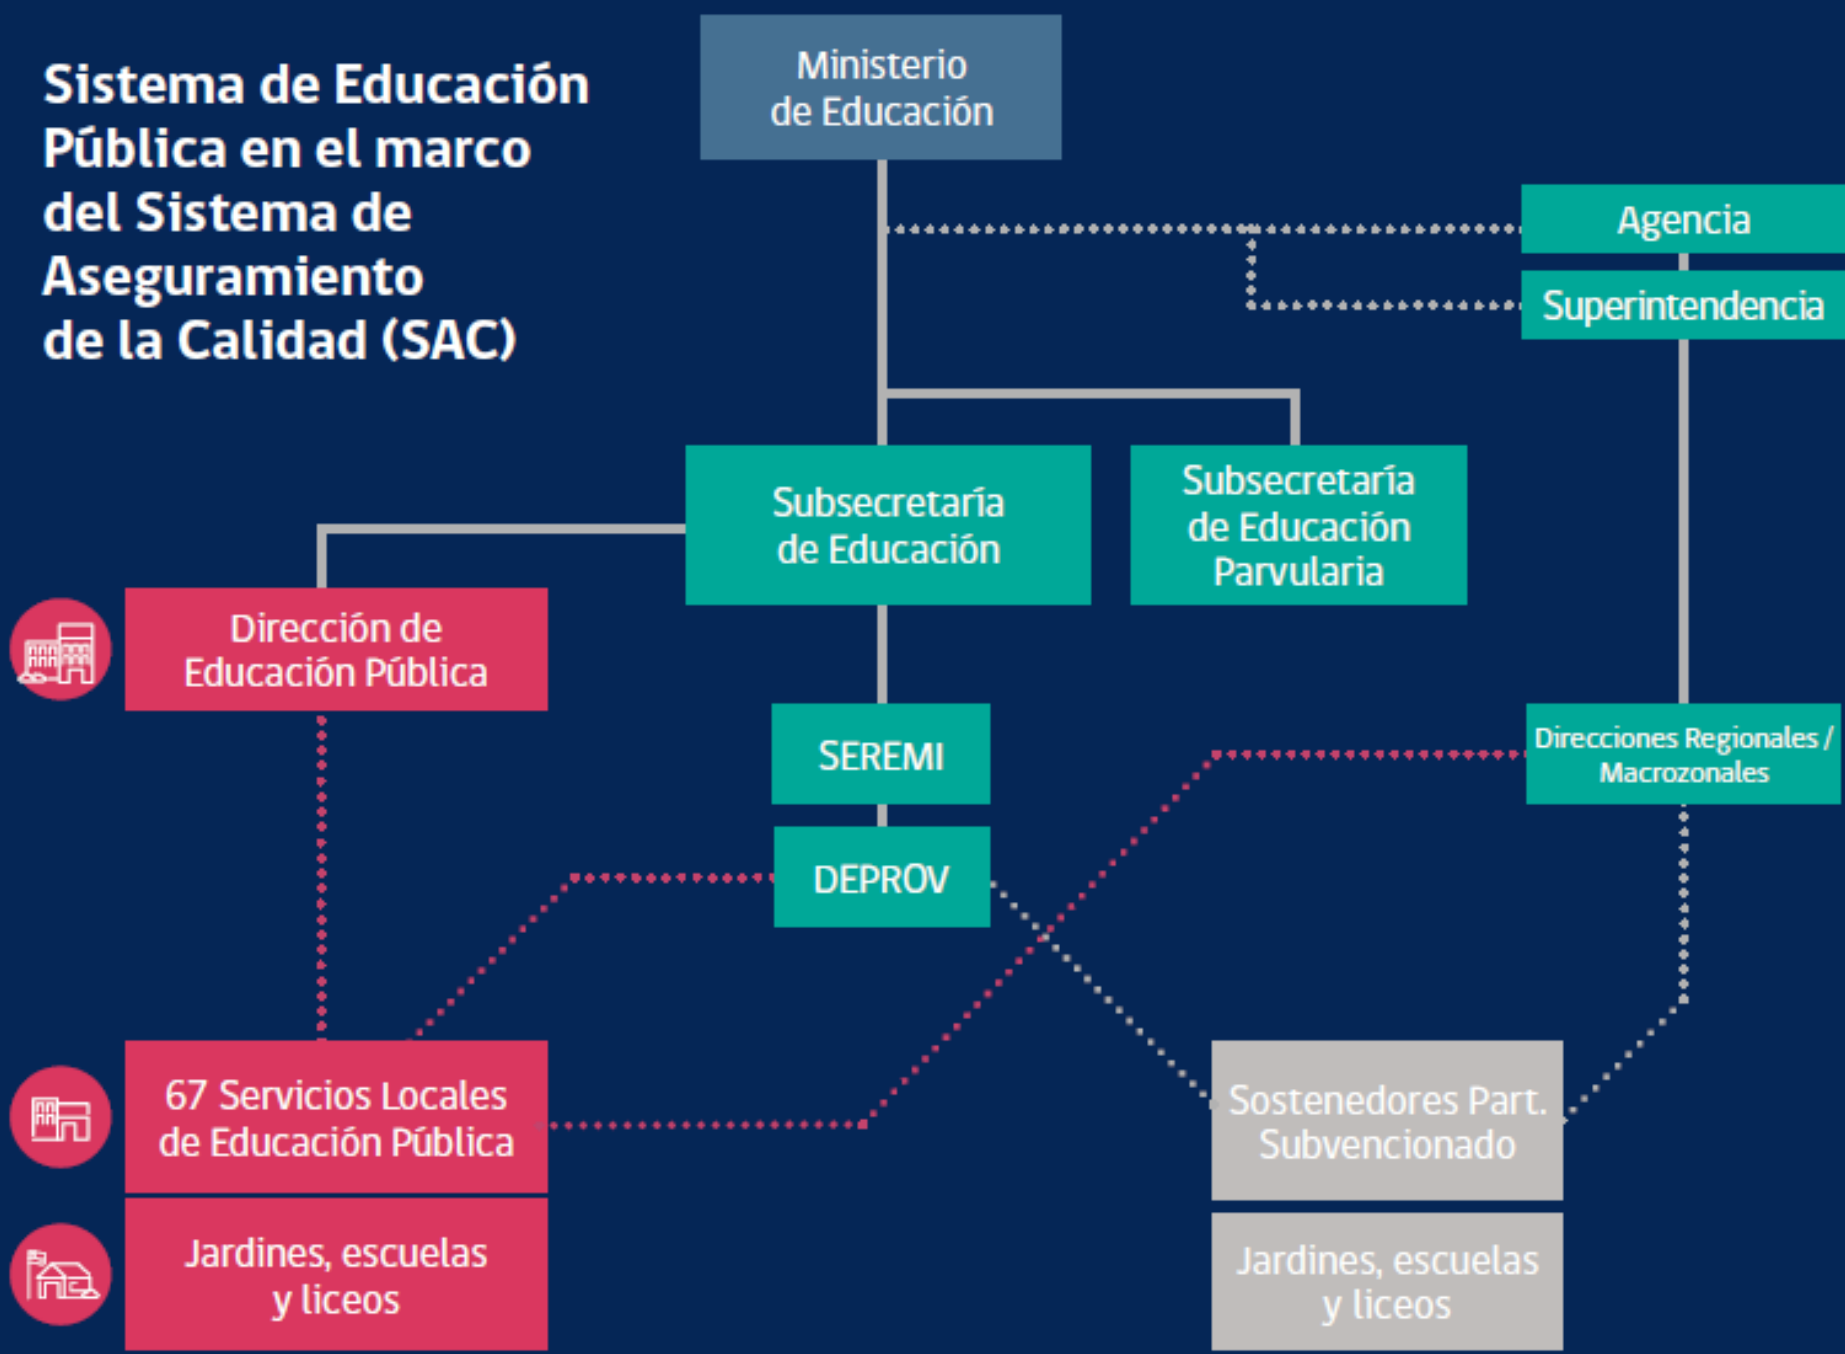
Sistema de Educación Pública en el marco del Sistema de Aseguramiento de la Calidad (SAC)

Ministerio de Educación

Agencia

Superintendencia

Subsecretaría de Educación

Subsecretaría de Educación Parvularia

Dirección de Educación Pública

SEREMI

DEPROV

Direcciones Regionales / Macrozonales

67 Servicios Locales de Educación Pública

Sostenedores Part. Subvencionado

Jardines, escuelas y liceos

Jardines, escuelas y liceos